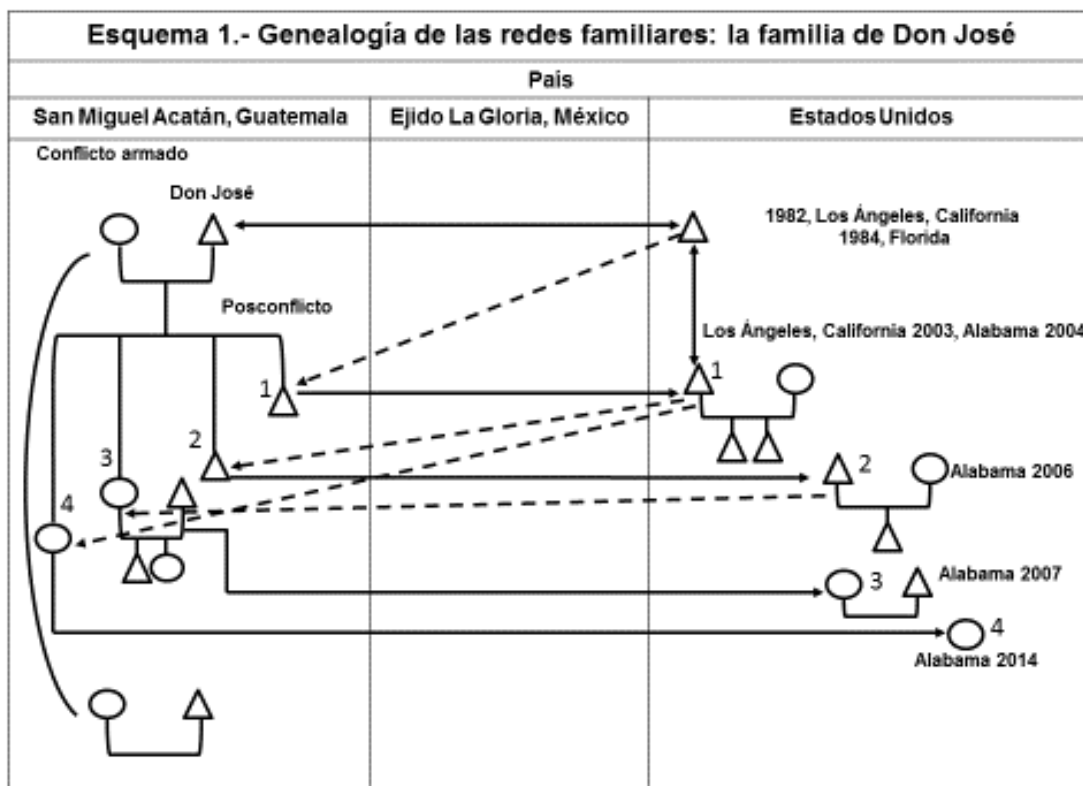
Esquema 1.- Genealogía de las redes familiares: la familia de Don José

País

| San Miguel Acatán, Guatemala | Ejido La Gloria, México | Estados Unidos |
|---|---|---|

Conflicto armado

Don José

1982, Los Ángeles, California
1984, Florida

Posconflicto

Los Ángeles, California 2003, Alabama 2004

1

1

2

3

2

Alabama 2006

4

3

Alabama 2007

4

Alabama 2014